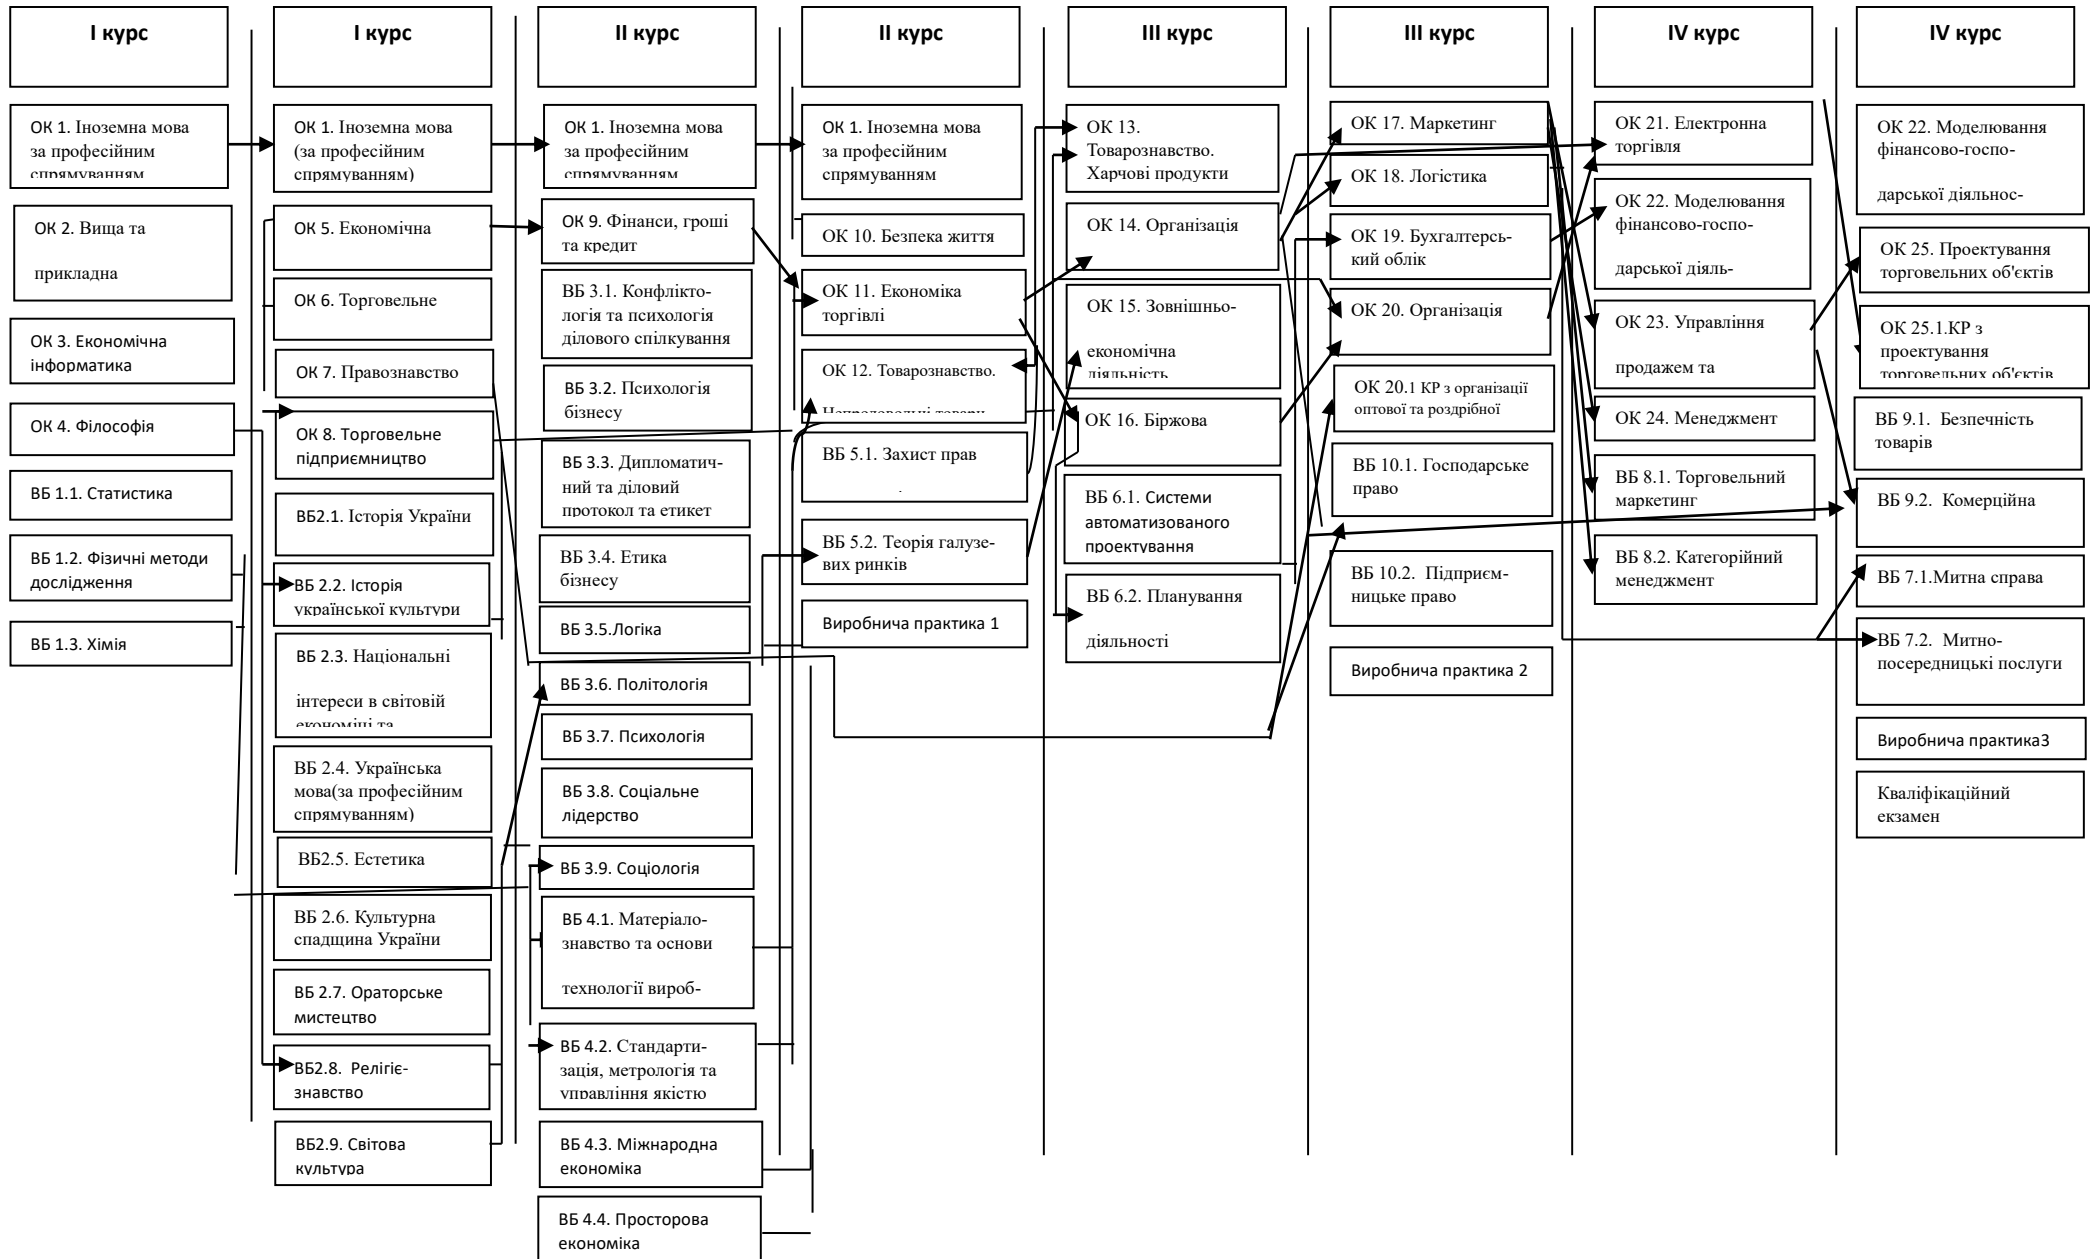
I курс

ОК 1. Іноземна мова за професійним спрямуванням

ОК 2. Вища та прикладна

ОК 3. Економічна інформатика

ОК 4. Філософія

ВБ 1.1. Статистика

ВБ 1.2. Фізичні методи дослідження

ВБ 1.3. Хімія

I курс

ОК 1. Іноземна мова (за професійним спрямуванням)

ОК 5. Економічна

ОК 6. Торговельне

ОК 7. Правознавство

ОК 8. Торговельне підприємництво

ВБ2.1. Історія України

ВБ 2.2. Історія української культури

ВБ 2.3. Національні інтереси в світовій економіці та

ВБ 2.4. Українська мова(за професійним спрямуванням)

ВБ2.5. Естетика

ВБ 2.6. Культурна спадщина України

ВБ 2.7. Ораторське мистецтво

ВБ2.8. Релігієзнавство

ВБ2.9. Світова культура

II курс

ОК 1. Іноземна мова за професійним спрямуванням

ОК 9. Фінанси, гроші та кредит

ВБ 3.1. Конфліктологія та психологія ділового спілкування

ВБ 3.2. Психологія бізнесу

ВБ 3.3. Дипломатичний та діловий протокол та етикет

ВБ 3.4. Етика бізнесу

ВБ 3.5.Логіка

ВБ 3.6. Політологія

ВБ 3.7. Психологія

ВБ 3.8. Соціальне лідерство

ВБ 3.9. Соціологія

ВБ 4.1. Матеріалознавство та основи технології вироб-

ВБ 4.2. Стандартизація, метрологія та управління якістю

ВБ 4.3. Міжнародна економіка

ВБ 4.4. Просторова економіка

II курс

ОК 1. Іноземна мова за професійним спрямуванням

ОК 10. Безпека життя

ОК 11. Економіка торгівлі

ОК 12. Товарознавство. Непродовольчі товари

ВБ 5.1. Захист прав

ВБ 5.2. Теорія галузевих ринків

Виробнича практика 1

III курс

ОК 13. Товарознавство. Харчові продукти

ОК 14. Організація

ОК 15. Зовнішньоекономічна діяльність

ОК 16. Біржова

ВБ 6.1. Системи автоматизованого проектування

ВБ 6.2. Планування діяльності

III курс

ОК 17. Маркетинг

ОК 18. Логістика

ОК 19. Бухгалтерський облік

ОК 20. Організація

ОК 20.1 КР з організації оптової та роздрібної

ВБ 10.1. Господарське право

ВБ 10.2. Підприємницьке право

Виробнича практика 2

IV курс

ОК 21. Електронна торгівля

ОК 22. Моделювання фінансово-господарської діяль-

ОК 23. Управління продажем та

ОК 24. Менеджмент

ВБ 8.1. Торговельний маркетинг

ВБ 8.2. Категорійний менеджмент

IV курс

ОК 22. Моделювання фінансово-господарської діяльнос-

ОК 25. Проектування торговельних об'єктів

ОК 25.1.КР з проектування торговельних об'єктів

ВБ 9.1. Безпечність товарів

ВБ 9.2. Комерційна

ВБ 7.1.Митна справа

ВБ 7.2. Митно-посередницькі послуги

Виробнича практика3

Кваліфікаційний екзамен